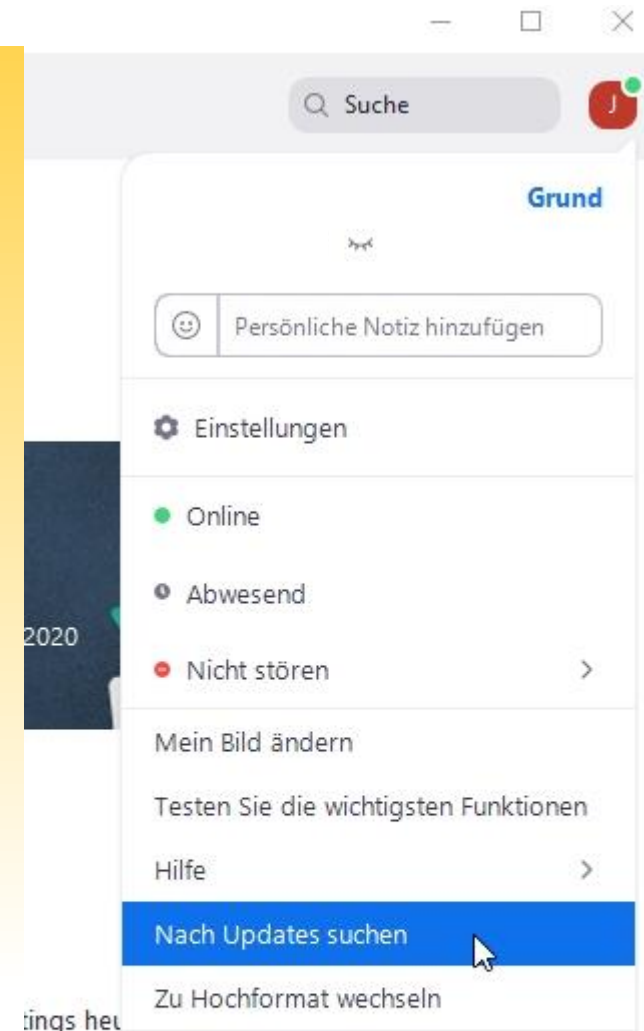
Suche

J

Grund

Persönliche Notiz hinzufügen

Einstellungen

Online

Abwesend

2020

Nicht stören

Mein Bild ändern

Testen Sie die wichtigsten Funktionen

Hilfe

Nach Updates suchen

Zu Hochformat wechseln

tings heu